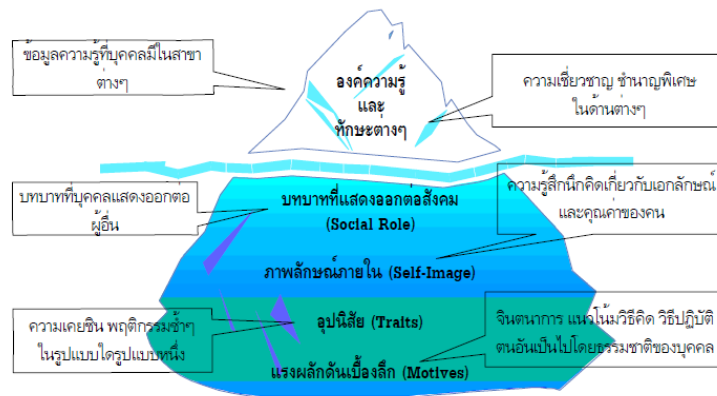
ข้อมูลความรู้ที่บุคคลมีในสาขาต่างๆ

องค์ความรู้
และ
ทักษะต่างๆ

ความเชี่ยวชาญ ชำนาญพิเศษในด้านต่างๆ

บทบาทที่บุคคลแสดงออกต่อผู้อื่น

บทบาทที่แสดงออกต่อสังคม
(Social Role)

ความรู้สึกนึกคิดเกี่ยวกับเอกลักษณ์และคุณค่าของตน

ภาพลักษณ์ภายใน (Self-Image)

ความเคยชิน พฤติกรรมซ้ำๆ ในรูปแบบใดรูปแบบหนึ่ง

อุปนิสัย (Traits)

จินตนาการ แนวโน้มวิธีคิด วิธีปฏิบัติตนอันเป็นไปโดยธรรมชาติของบุคคล

แรงผลักดันเบื้องลึก (Motives)